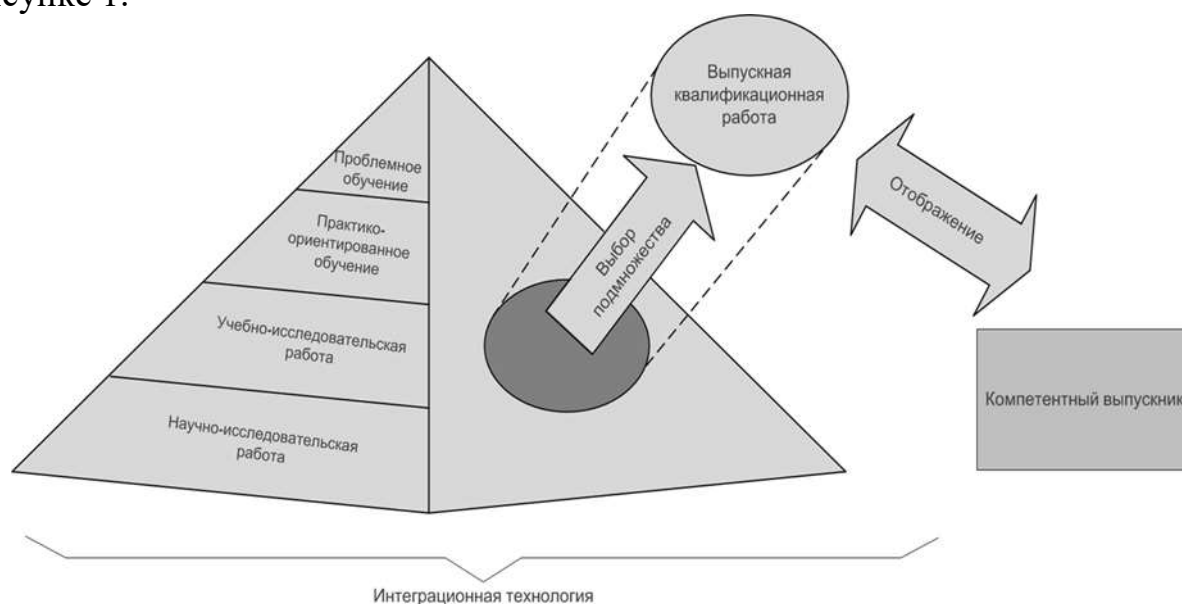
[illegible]сунке 1.

Выпускная квалификационная работа

Проблемное обучение

Практико-ориентированное обучение

Учебно-исследовательская работа

Научно-исследовательская работа

Выбор подмножества

Отображение

Компетентный выпускник

Интеграционная технология